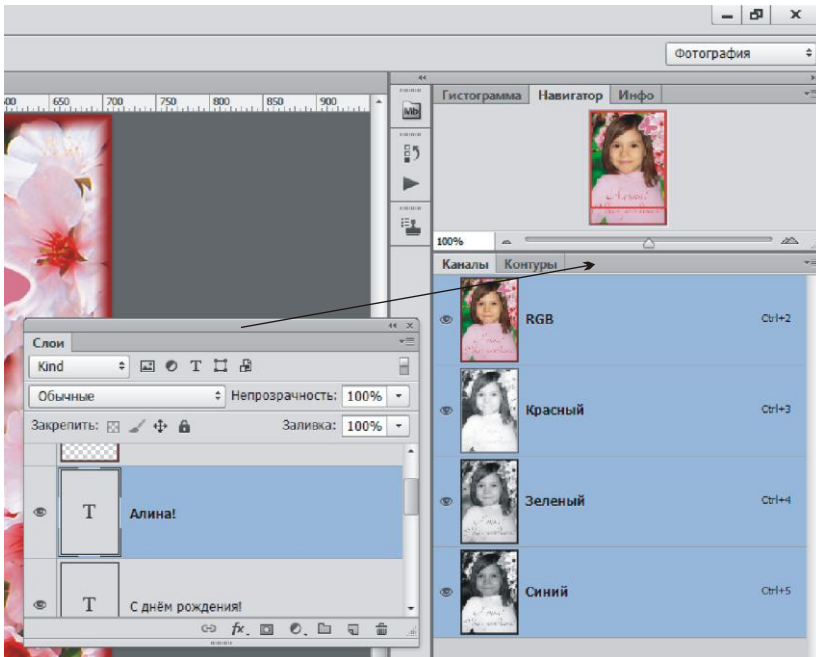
Фотография

600 650 700 750 800 850 900

Гистограмма Навигатор Инфо

100%

Каналы Контуры

RGB Ctrl+2

Красный Ctrl+3

Зеленый Ctrl+4

Синий Ctrl+5

Слои

Kind

Обычные

Непрозрачность: 100%

Закрепить:

Заливка: 100%

T Алина!

T С днём рождения!